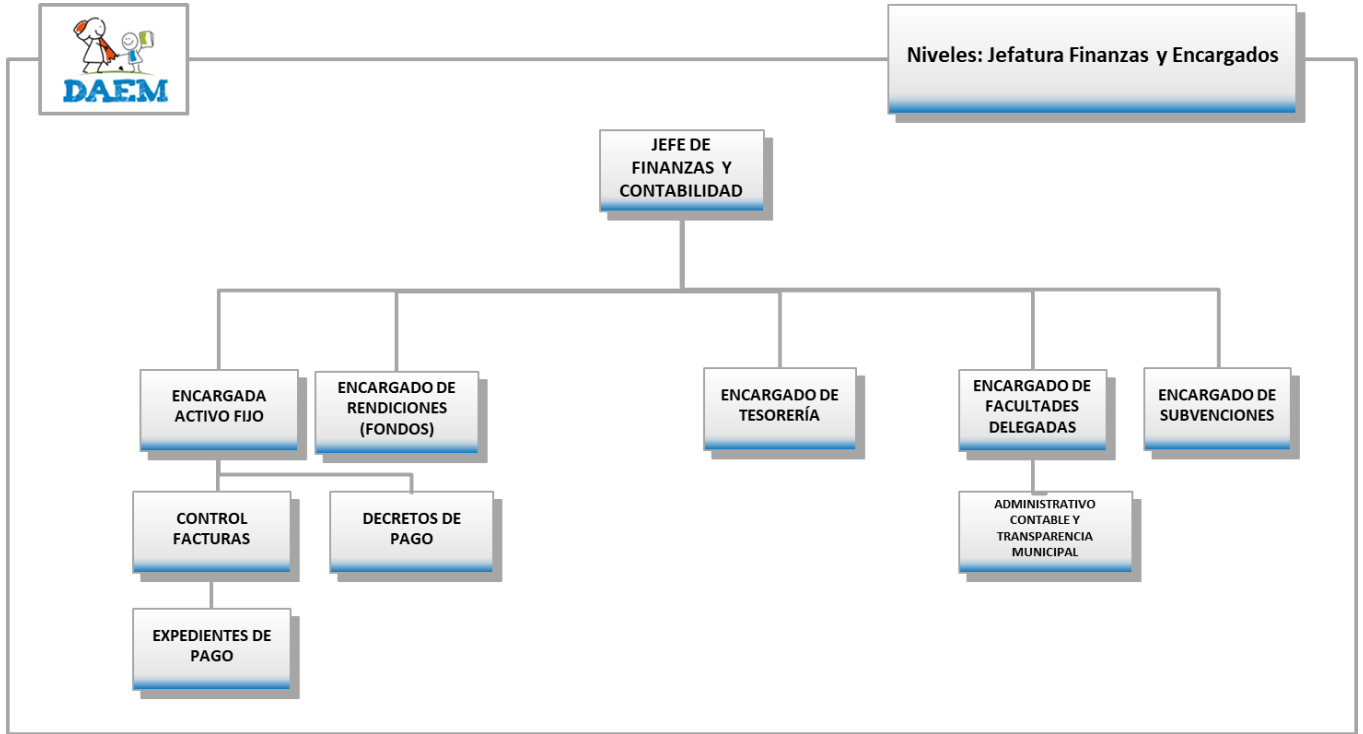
DAEM

Niveles: Jefatura Finanzas y Encargados

JEFE DE FINANZAS Y CONTABILIDAD

ENCARGADA ACTIVO FIJO

ENCARGADO DE RENDICIONES (FONDOS)

ENCARGADO DE TESORERÍA

ENCARGADO DE FACULTADES DELEGADAS

ENCARGADO DE SUBVENCIONES

CONTROL FACTURAS

DECRETOS DE PAGO

ADMINISTRATIVO CONTABLE Y TRANSPARENCIA MUNICIPAL

EXPEDIENTES DE PAGO